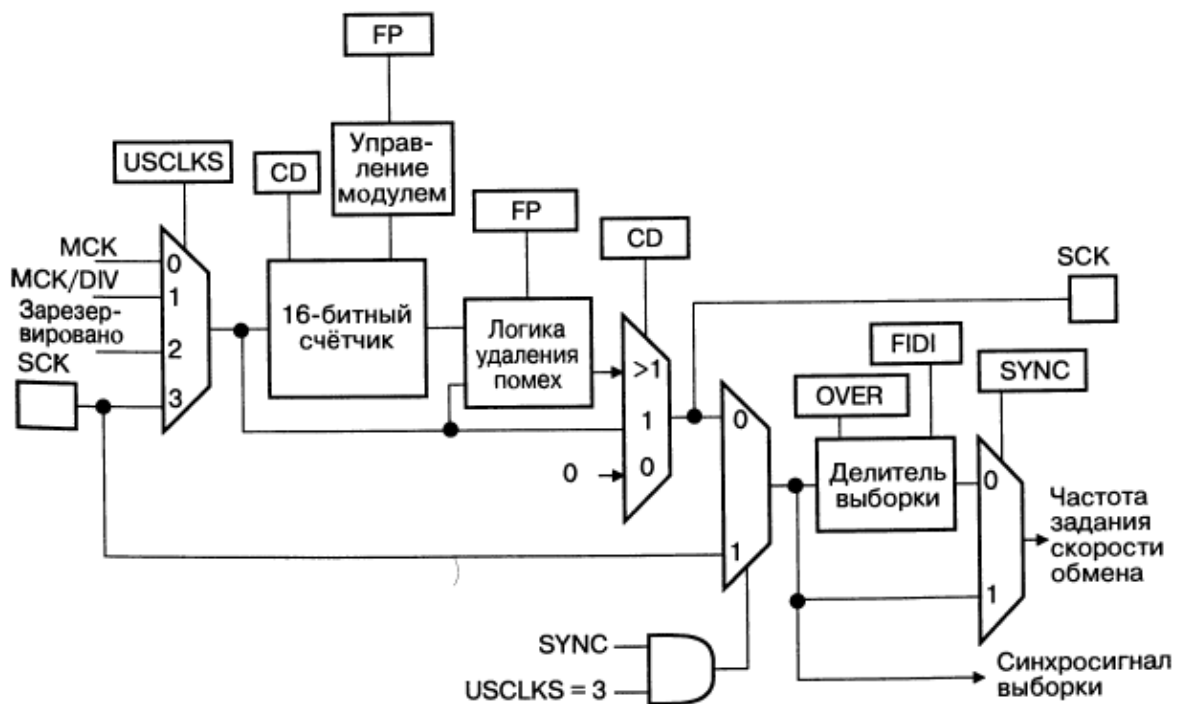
FP

Управление модулем

USCLKS

CD

MCK
MCK/DIV
Зарезервировано
SCK

0
1
2
3

16-битный счётчик

FP

Логика удаления помех

CD

>1
1
0

0

SCK

FIDI

SYNC

OVER

0

1

Делитель выборки

0

1

Частота задания скорости обмена

SYNC
USCLKS = 3

Синхросигнал выборки